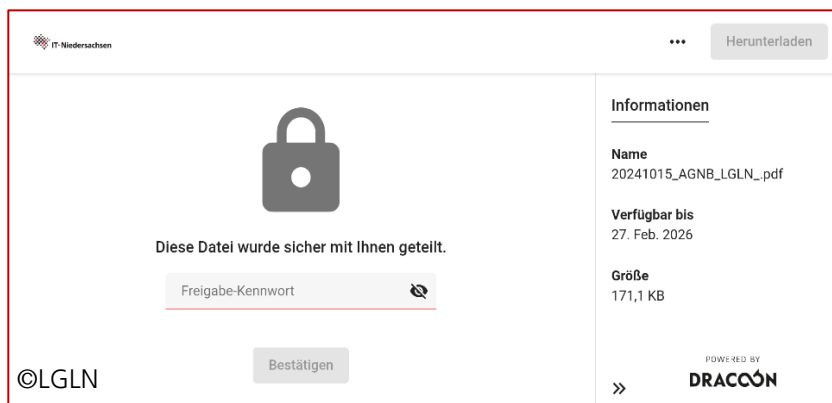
IT-Niedersachsen

•••

Herunterladen

Diese Datei wurde sicher mit Ihnen geteilt.

Freigabe-Kennwort

Bestätigen

©LGLN

Informationen

Name
20241015_AGNB_LGLN_.pdf

Verfügbar bis
27. Feb. 2026

Größe
171,1 KB

»

POWERED BY
DRACOON